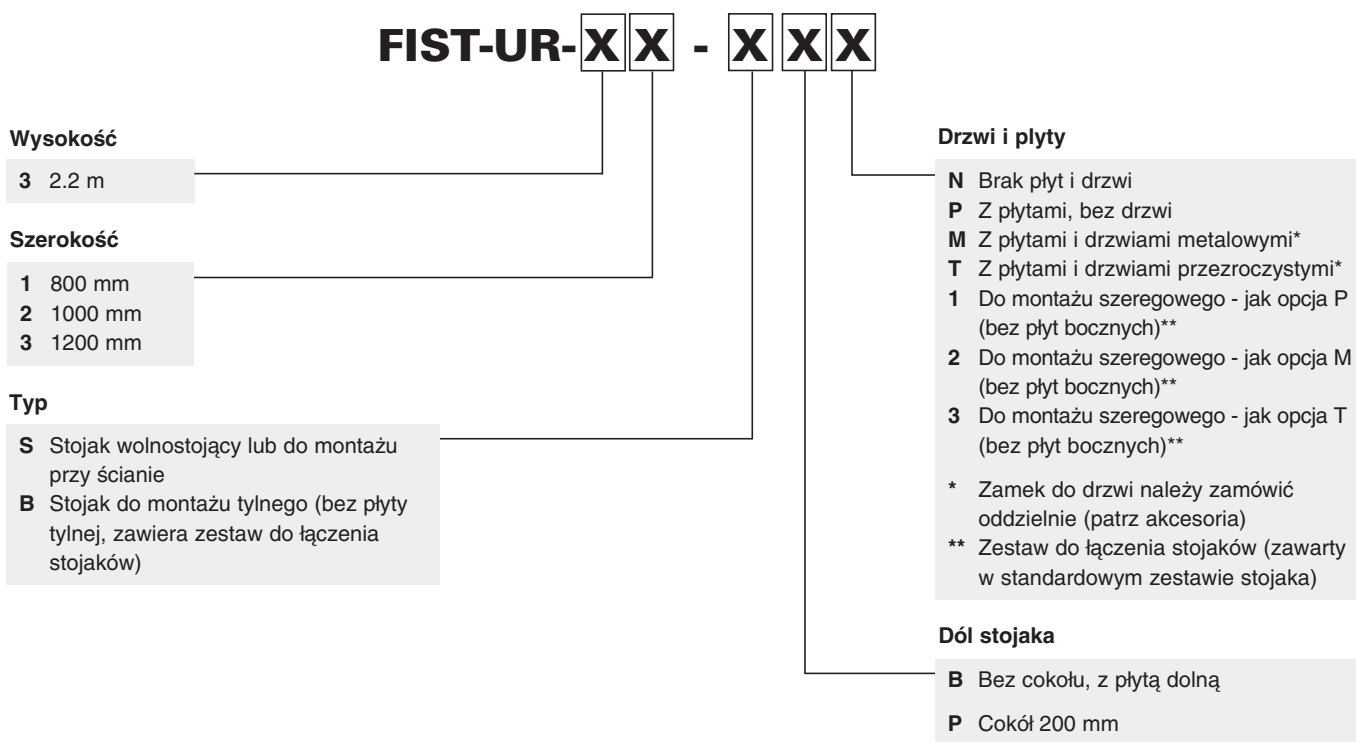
FIST-UR-X X - X X X

Wysokość

**3** 2.2 m

Szerokość

**1** 800 mm
**2** 1000 mm
**3** 1200 mm

Typ

**S** Stojak wolnostojący lub do montażu przy ścianie
**B** Stojak do montażu tylnego (bez płyty tylnej, zawiera zestaw do łączenia stojaków)

Drzwi i plyty

**N** Brak płyt i drzwi
**P** Z płytami, bez drzwi
**M** Z płytami i drzwiami metalowymi*
**T** Z płytami i drzwiami przezroczystymi*
**1** Do montażu szeregowego - jak opcja P (bez płyt bocznych)**
**2** Do montażu szeregowego - jak opcja M (bez płyt bocznych)**
**3** Do montażu szeregowego - jak opcja T (bez płyt bocznych)**

* Zamek do drzwi należy zamówić oddzielnie (patrz akcesoria)
** Zestaw do łączenia stojaków (zawarty w standardowym zestawie stojaka)

Dól stojaka

**B** Bez cokołu, z płytą dolną
**P** Cokół 200 mm